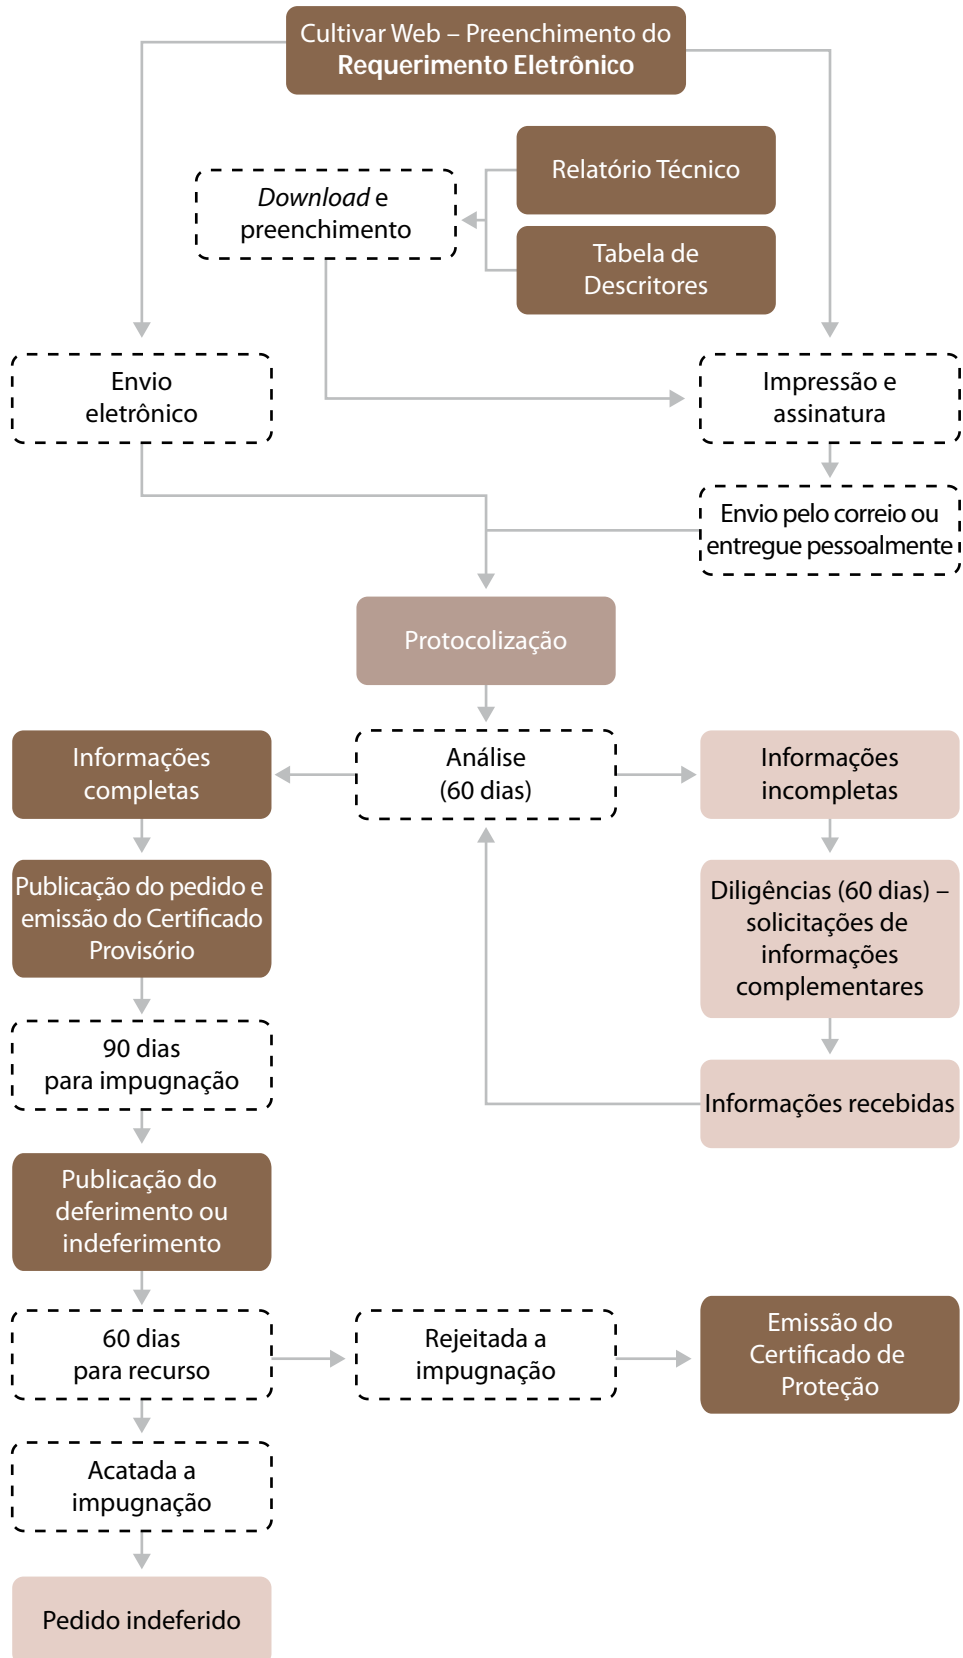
Cultivar Web – Preenchimento do **Requerimento Eletrônico**

Relatório Técnico

Tabela de Descritores

*Download* e preenchimento

Envio eletrônico

Impressão e assinatura

Envio pelo correio ou entregue pessoalmente

Protocolização

Informações completas

Análise (60 dias)

Informações incompletas

Publicação do pedido e emissão do Certificado Provisório

Diligências (60 dias) – solicitações de informações complementares

90 dias para impugnação

Informações recebidas

Publicação do deferimento ou indeferimento

60 dias para recurso

Rejeitada a impugnação

Emissão do Certificado de Proteção

Acatada a impugnação

Pedido indeferido